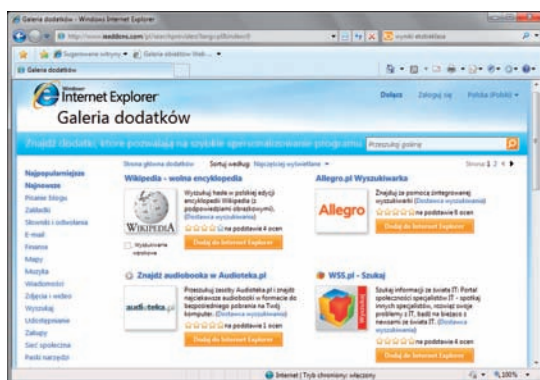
Galeria dodatków - Windows Internet Explorer

http://www.ieaddons.com/pl/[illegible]

Sugerowane witryny ▾ Galeria dodatków Web... ▾

Galeria dodatków

Windows Internet Explorer
Galeria dodatków

Dołącz Zaloguj się Polska (Polski) ▾

Znajdź dodatki, które pozwalają na szybkie spersonalizowanie programu

Przeszukaj galerię

Strona główna dodatków Sortuj według: Najczęściej wyświetlane ▾ Strona 1 2 ▸

Najpopularniejsze
Najnowsze
Pisanie blogu
Zakładki
Słowniki i odwołania
E-mail
Finanse
Mapy
Muzyka
Wiadomości
Zdjęcia i wideo
Wyszukaj
Udostępnianie
Zakupy
Sieć społeczna
Paski narzędzi

Wikipedia - wolna encyklopedia
Wyszukuj hasła w polskiej edycji encyklopedii Wikipedia (z podpowiedziami obrazkowymi). (Dostawca wyszukiwania)
na podstawie 4 ocen
Dodaj do Internet Explorer
WIKIPEDIA
Wyszukiwanie wizualne

Allegro.pl Wyszukiwarka
Allegro
Znajduj za pomocą zintegrowanej wyszukiwarki (Dostawca wyszukiwania)
na podstawie 5 ocen
Dodaj do Internet Explorer

Znajdź audiobooka w Audioteka.pl
audioteka.pl
Przeszukuj zasoby Audioteka.pl i znajdź najciekawsze audiobooki w formacie do bezpośredniego pobrania na Twój komputer. (Dostawca wyszukiwania)
na podstawie 1 ocen
Dodaj do Internet Explorer

WSS.pl - Szukaj
Szukaj informacji ze świata IT: Portal społeczności specjalistów IT - spotkaj innych specjalistów, rozwiąż swoje problemy z IT, bądź na bieżąco z nowościami ze świata IT. (Dostawca wyszukiwania)
na podstawie 4 ocen
Dodaj do Internet Explorer

Internet | Tryb chroniony: włączony 100%